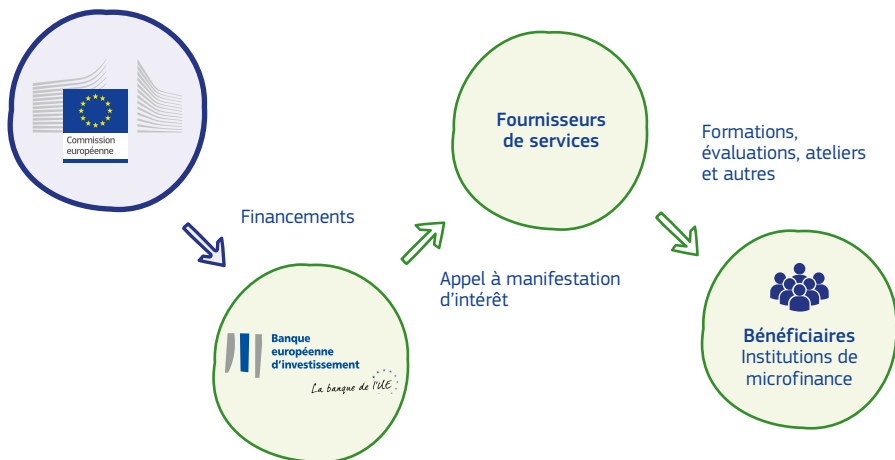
Commission européenne

Financements

Banque européenne d'investissement

La banque de l'UE

Appel à manifestation d'intérêt

Fournisseurs de services

Formations, évaluations, ateliers et autres

Bénéficiaires
Institutions de microfinance